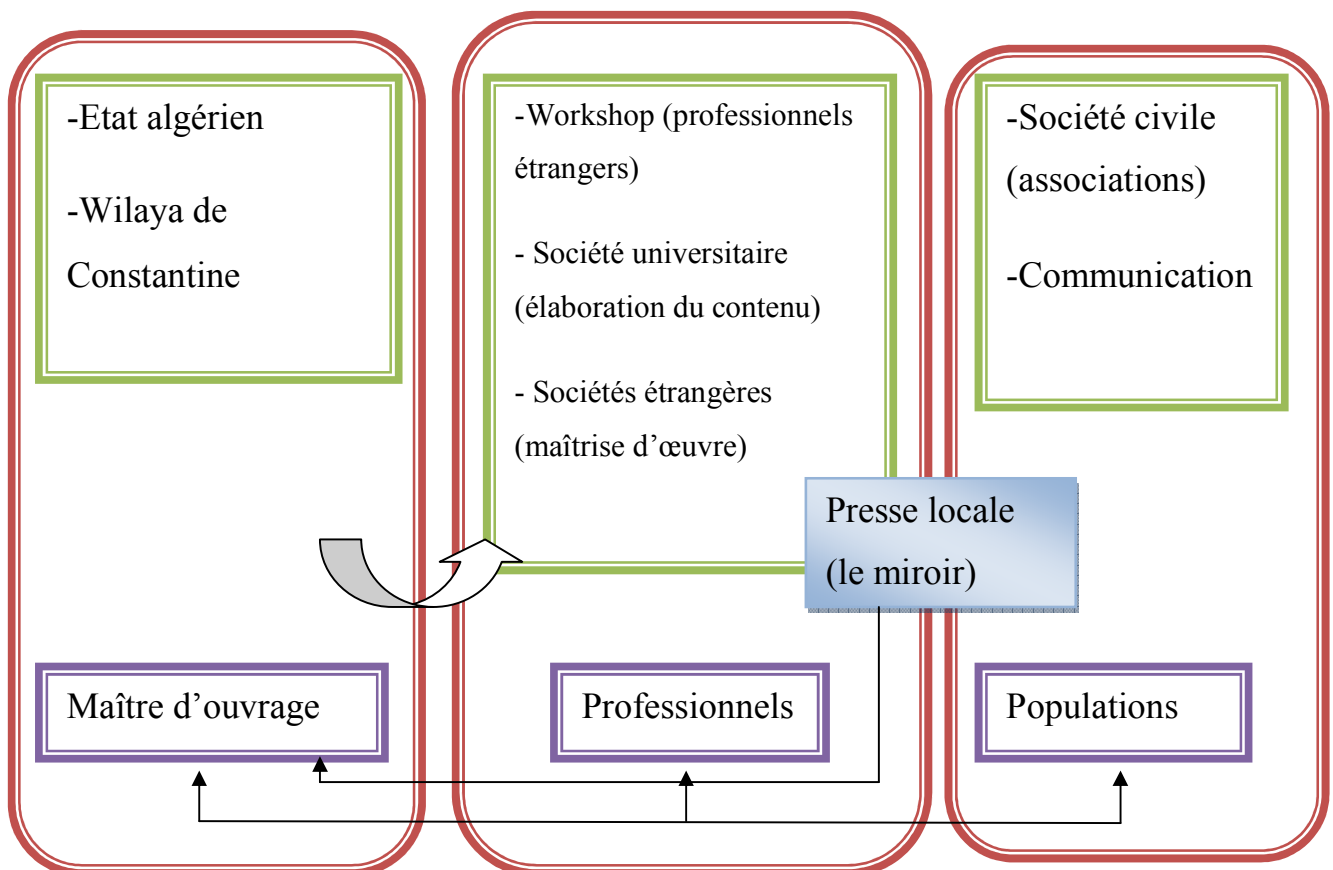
-Etat algérien

-Wilaya de Constantine

-Workshop (professionnels étrangers)

- Société universitaire (élaboration du contenu)

- Sociétés étrangères (maîtrise d'œuvre)

-Société civile (associations)

-Communication

Presse locale (le miroir)

Maître d'ouvrage

Professionnels

Populations